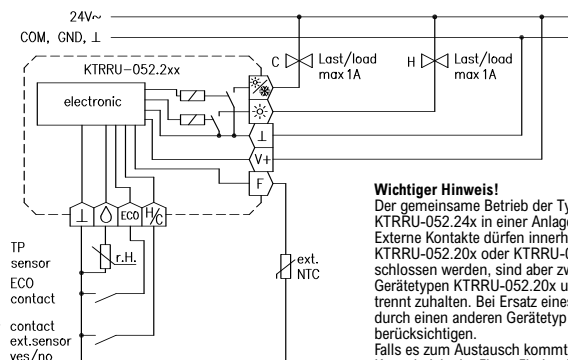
24V~
COM, GND, ⊥
KTRRU-052.2xx
C
Last/load max 1A
H
Last/load max 1A
electronic
⊥
V+
F
⊥
ECO
H/C
TP sensor
r.H.
ECO contact
contact ext.sensor yes/no
ext. NTC
Wichtiger Hinweis!
Der gemeinsame Betrieb der Ty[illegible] KTRRU-052.24x in einer Anlag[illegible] Externe Kontakte dürfen innerh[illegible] KTRRU-052.20x oder KTRRU-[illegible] schlossen werden, sind aber zw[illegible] Gerätetypen KTRRU-052.20x u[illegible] trennt zuhalten. Bei Ersatz eine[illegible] durch einen anderen Gerätetyp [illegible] berücksichtigen.
Falls es zum Austausch kommt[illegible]